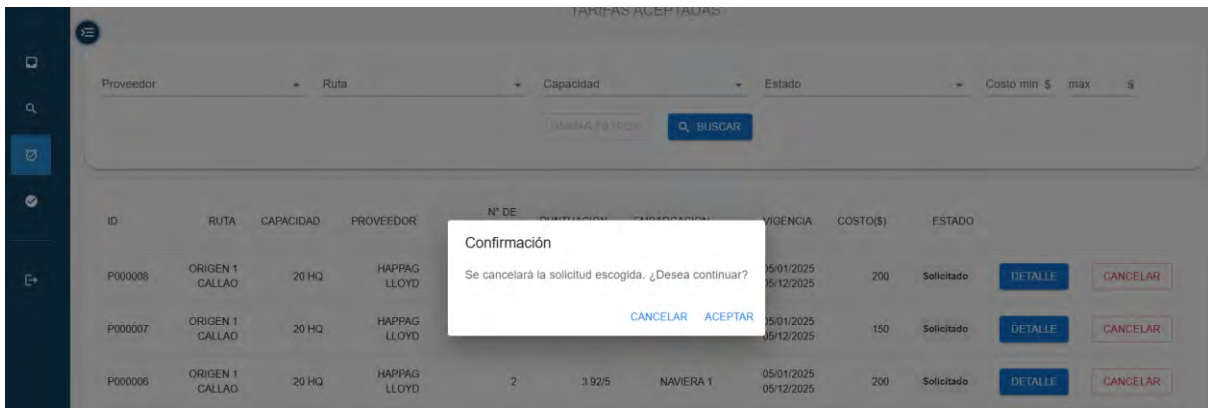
TARIFAS ACEPTADAS

Proveedor
Ruta
Capacidad
Estado
Costo min $ max $

LIMPIAR FILTROS
BUSCAR

| ID | RUTA | CAPACIDAD | PROVEEDOR | N° DE | PUNTUACION | EMBARCACION | VIGENCIA | COSTO($) | ESTADO | | |
|---|---|---|---|---|---|---|---|---|---|---|---|
| P000008 | ORIGEN 1 CALLAO | 20 HQ | HAPPAG LLOYD | | | | 05/01/2025 05/12/2025 | 200 | Solicitado | DETALLE | CANCELAR |
| P000007 | ORIGEN 1 CALLAO | 20 HQ | HAPPAG LLOYD | | | | 05/01/2025 05/12/2025 | 150 | Solicitado | DETALLE | CANCELAR |
| P000006 | ORIGEN 1 CALLAO | 20 HQ | HAPPAG LLOYD | 2 | 3.92/5 | NAVIERA 1 | 05/01/2025 05/12/2025 | 200 | Solicitado | DETALLE | CANCELAR |

Confirmación

Se cancelará la solicitud escogida. ¿Desea continuar?

CANCELAR ACEPTAR